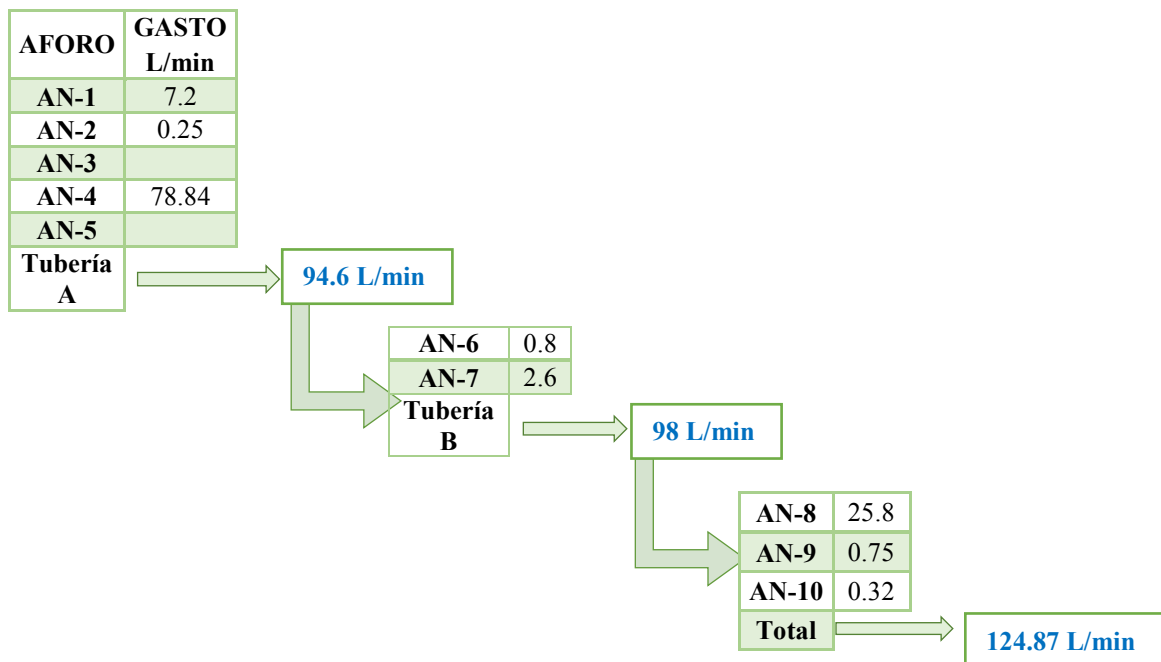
| AFORO | GASTO L/min |
|---|---|
| AN-1 | 7.2 |
| AN-2 | 0.25 |
| AN-3 | |
| AN-4 | 78.84 |
| AN-5 | |
| Tubería A | |

94.6 L/min

| AN-6 | 0.8 |
|---|---|
| AN-7 | 2.6 |
| Tubería B | |

98 L/min

| AN-8 | 25.8 |
|---|---|
| AN-9 | 0.75 |
| AN-10 | 0.32 |
| Total | |

124.87 L/min